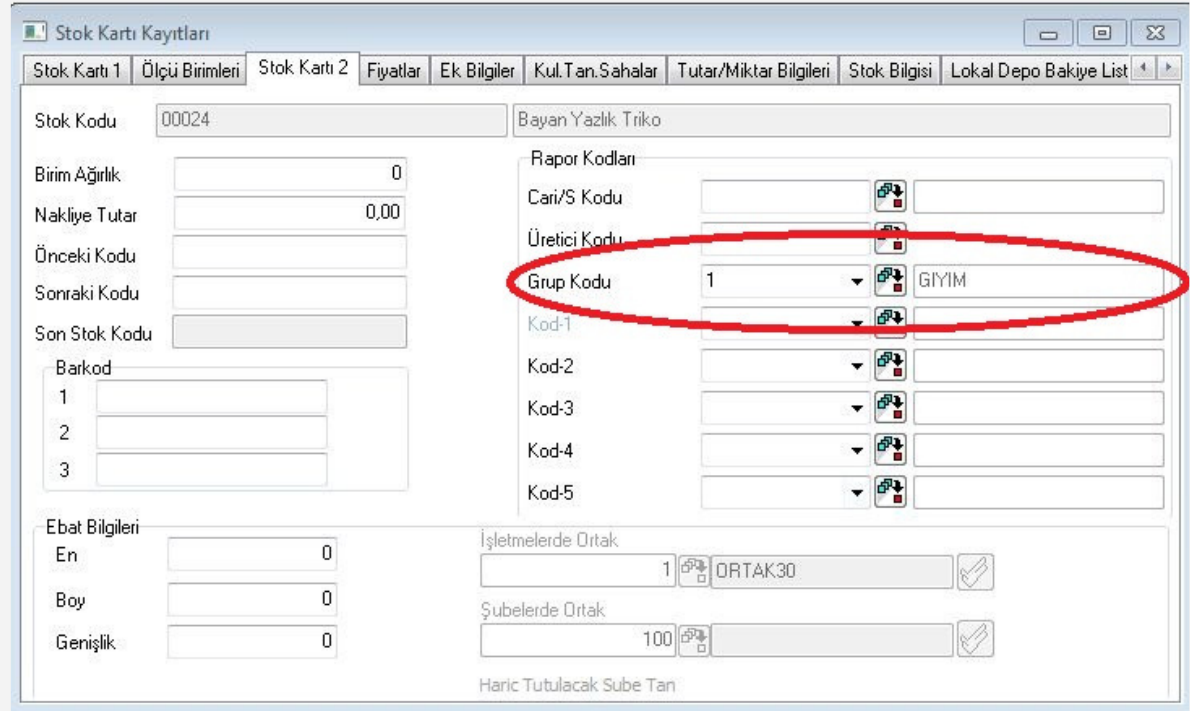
Stok Kartı Kayıtları

Stok Kartı 1 | Ölçü Birimleri | Stok Kartı 2 | Fiyatlar | Ek Bilgiler | Kul.Tan.Sahalar | Tutar/Miktar Bilgileri | Stok Bilgisi | Lokal Depo Bakiye List

Stok Kodu 00024 Bayan Yazlık Triko

Birim Ağırlık 0
Nakliye Tutar 0,00
Önceki Kodu
Sonraki Kodu
Son Stok Kodu

Barkod
1
2
3

Rapor Kodları
Cari/S Kodu
Üretici Kodu
Grup Kodu 1 GIYIM
Kod-1
Kod-2
Kod-3
Kod-4
Kod-5

Ebat Bilgileri
En 0
Boy 0
Genişlik 0

İşletmelerde Ortak
1 ORTAK30
Şubelerde Ortak
100
Haric Tutulacak Sube Tan